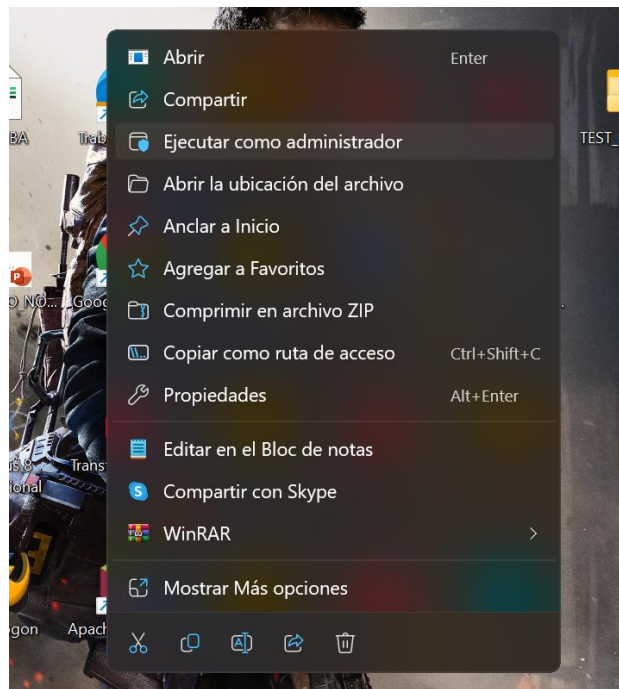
BA
Trab
TEST_
O NO...
Goog
Trans
ional
gon
Apach

Abrir Enter
Compartir
Ejecutar como administrador
Abrir la ubicación del archivo
Anclar a Inicio
Agregar a Favoritos
Comprimir en archivo ZIP
Copiar como ruta de acceso Ctrl+Shift+C
Propiedades Alt+Enter
Editar en el Bloc de notas
Compartir con Skype
WinRAR
Mostrar Más opciones